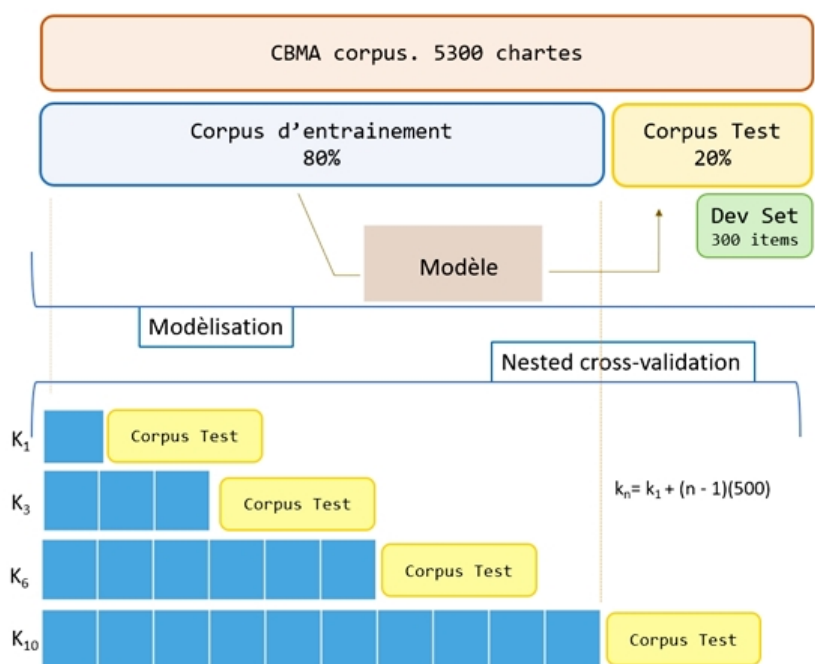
CBMA corpus. 5300 chartes

Corpus d'entrainement
80%

Corpus Test
20%

Dev Set
300 items

Modèle

Modèlisation

Nested cross-validation

$K_1$ Corpus Test

$K_3$ Corpus Test

$k_n = k_1 + (n - 1)(500)$

$K_6$ Corpus Test

$K_{10}$ Corpus Test